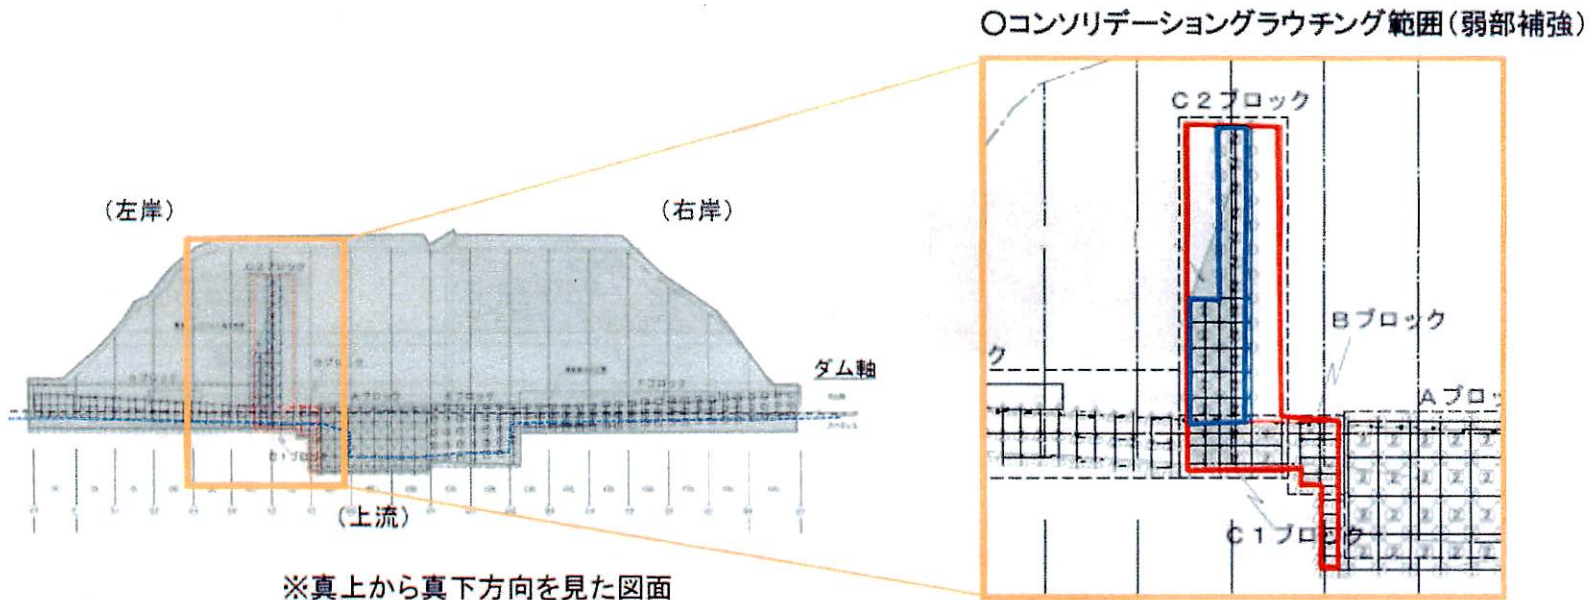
○コンソリデーショングラウチング範囲（弱部補強）

（左岸）

（右岸）

C2ブロック

Bブロック

Aブロック

C1ブロック

ダム軸

（上流）

※真上から真下方向を見た図面

C2ブロック

Bブロック

ク

Aブロッ

C1ブロック